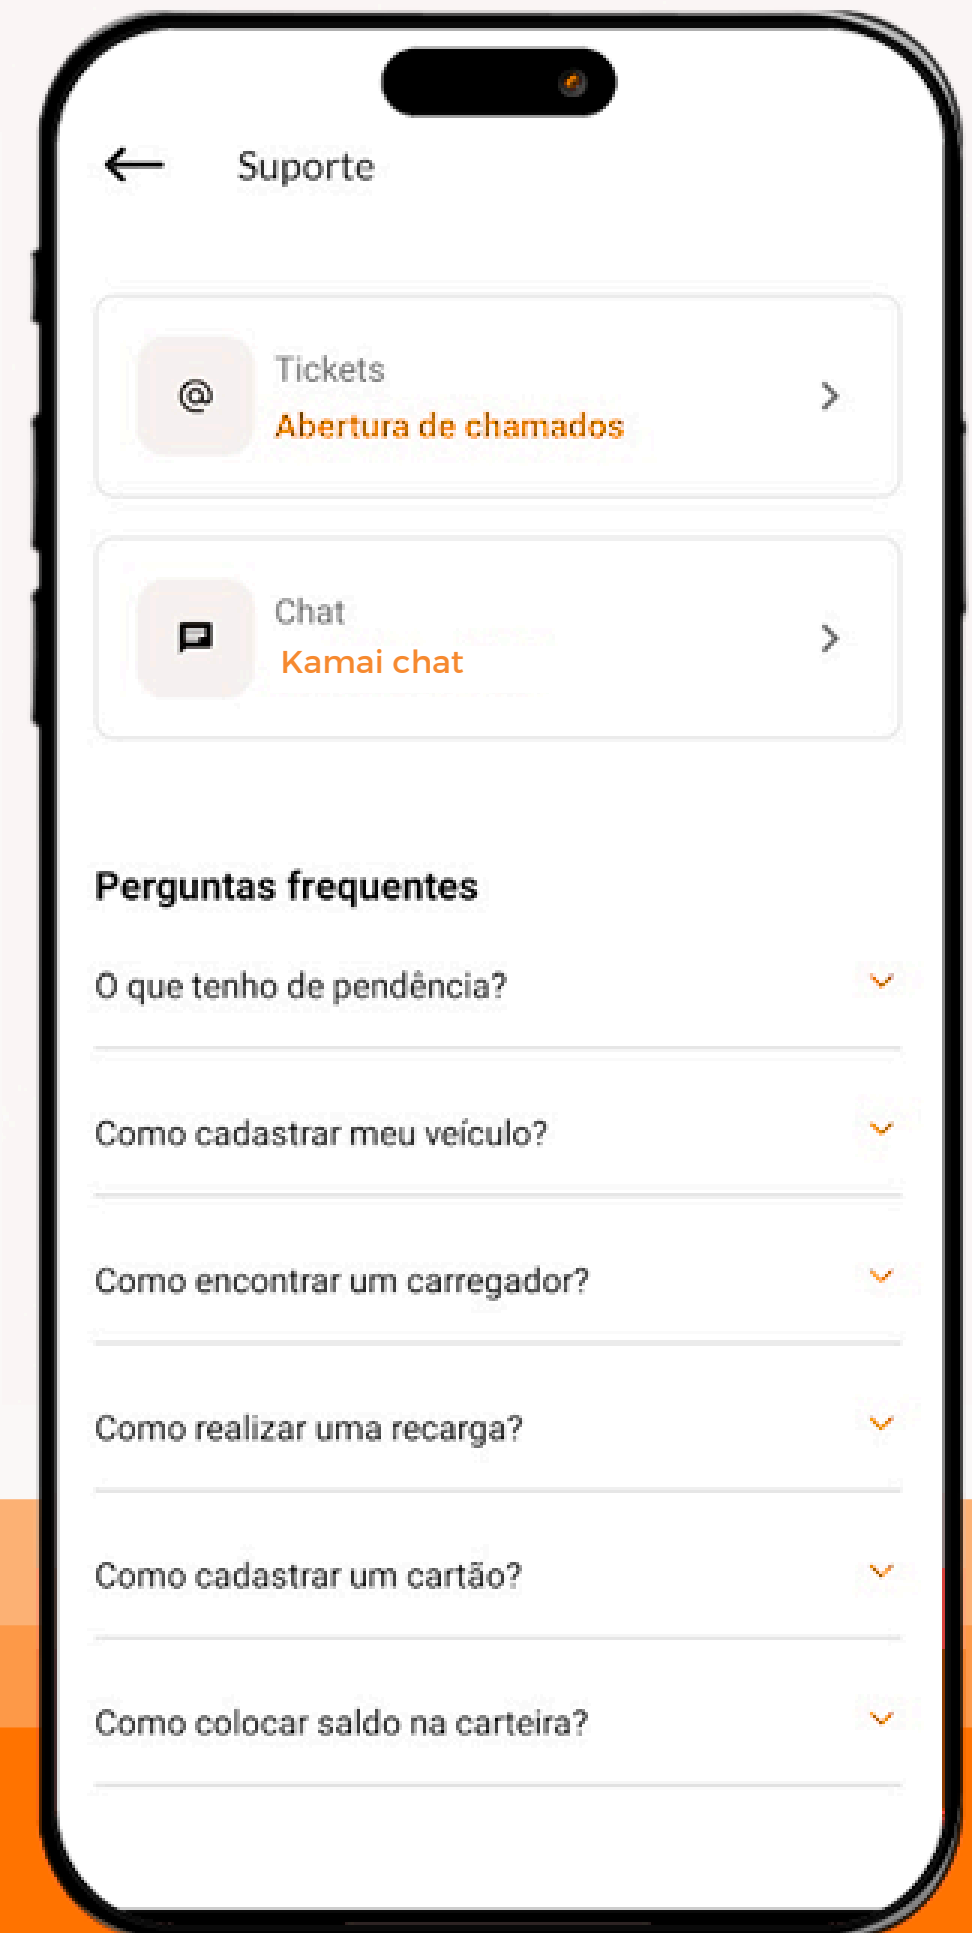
Suporte

@
Tickets
Abertura de chamados

Chat
Kamai chat

Perguntas frequentes

O que tenho de pendência?

Como cadastrar meu veículo?

Como encontrar um carregador?

Como realizar uma recarga?

Como cadastrar um cartão?

Como colocar saldo na carteira?